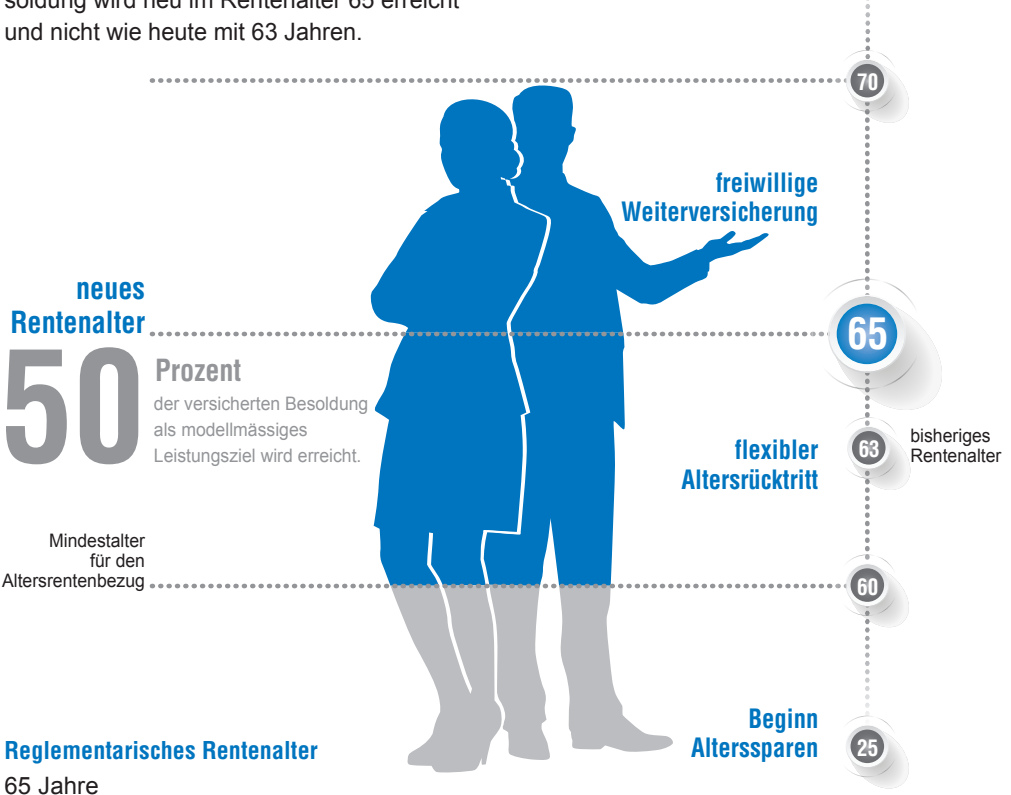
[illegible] soldung wird neu im Rentenalter 65 erreicht und nicht wie heute mit 63 Jahren.

70

freiwillige Weiterversicherung

neues Rentenalter

65

50 Prozent
der versicherten Besoldung als modellmässiges Leistungsziel wird erreicht.

flexibler Altersrücktritt

63

bisheriges Rentenalter

Mindestalter für den Altersrentenbezug

60

Beginn Alterssparen

25

Reglementarisches Rentenalter
65 Jahre